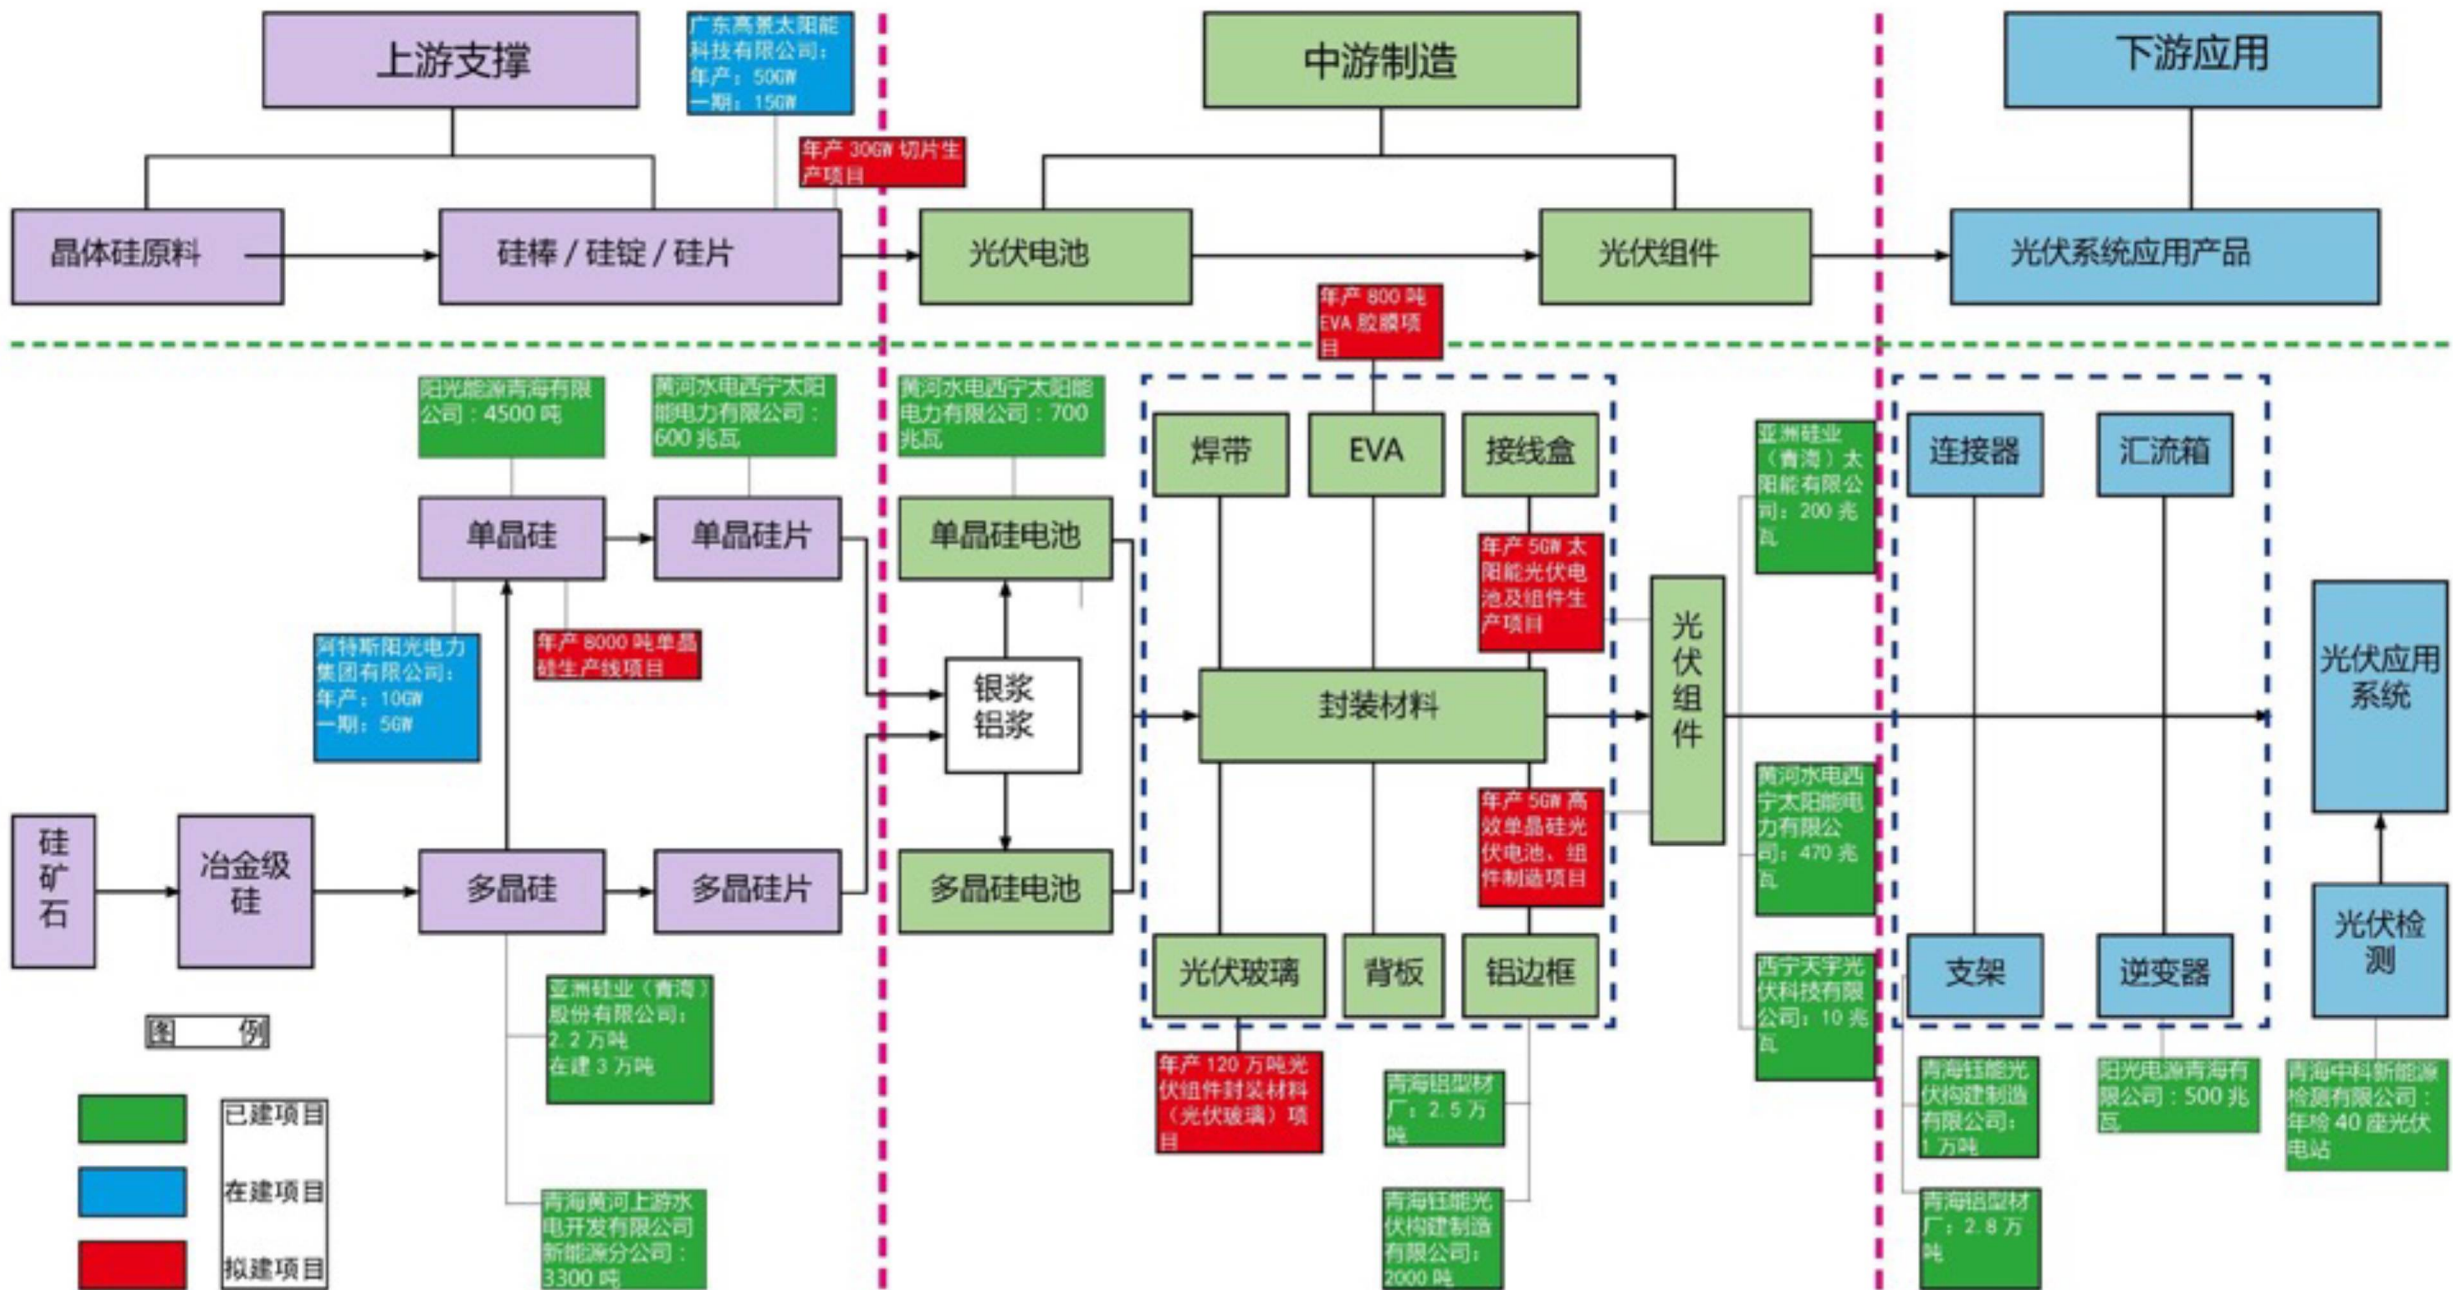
上游支撑

广东高景太阳能科技有限公司：年产：50GW 一期：15GW

年产 30GW 切片生产项目

中游制造

下游应用

晶体硅原料

硅棒 / 硅锭 / 硅片

光伏电池

光伏组件

光伏系统应用产品

年产 800 吨 EVA 胶膜项目

阳光能源青海有限公司：4500 吨

黄河水电西宁太阳能电力有限公司：600 兆瓦

黄河水电西宁太阳能电力有限公司：700 兆瓦

焊带

EVA

接线盒

亚洲硅业（青海）太阳能有限公司：200 兆瓦

连接器

汇流箱

单晶硅

单晶硅片

单晶硅电池

年产 5GW 太阳能光伏电池及组件生产项目

光伏组件

光伏应用系统

阿特斯阳光电力集团有限公司：年产：10GW 一期：5GW

年产 8000 吨单晶硅生产线项目

银浆 铝浆

封装材料

年产 5GW 高效单晶硅光伏电池、组件制造项目

黄河水电西宁太阳能电力有限公司：470 兆瓦

硅矿石

冶金级硅

多晶硅

多晶硅片

多晶硅电池

光伏检测

光伏玻璃

背板

铝边框

支架

逆变器

西宁天宇光伏科技有限公司：10 兆瓦

图 例

亚洲硅业（青海）股份有限公司：2.2 万吨 在建 3 万吨

年产 120 万吨光伏组件封装材料（光伏玻璃）项目

青海铝型材厂：2.5 万吨

青海钰能光伏构建制造有限公司：1 万吨

阳光电源青海有限公司：500 兆瓦

青海中科新能源检测有限公司：年检 40 座光伏电站

已建项目

在建项目

拟建项目

青海黄河上游水电开发有限公司新能源分公司：3300 吨

青海钰能光伏构建制造有限公司：2000 吨

青海铝型材厂：2.8 万吨